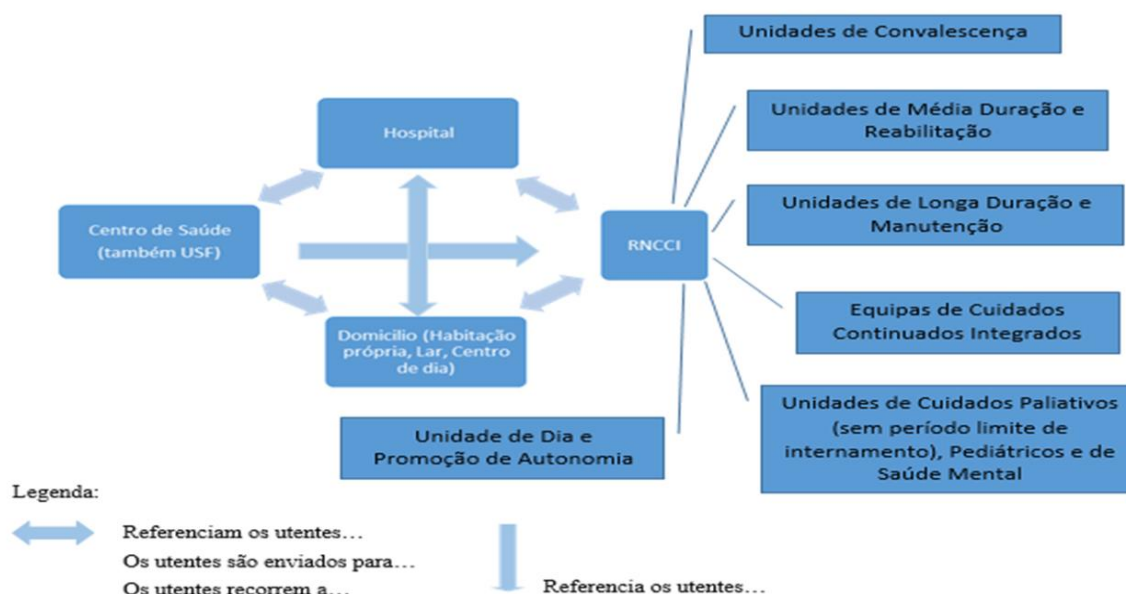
Hospital

Centro de Saúde (também USF)

Domicilio (Habitação própria, Lar, Centro de dia)

RNCCI

Unidades de Convalescença

Unidades de Média Duração e Reabilitação

Unidades de Longa Duração e Manutenção

Equipas de Cuidados Continuados Integrados

Unidades de Cuidados Paliativos (sem período limite de internamento), Pediátricos e de Saúde Mental

Unidade de Dia e Promoção de Autonomia

Legenda:

Referenciam os utentes…
Os utentes são enviados para…
Os utentes recorrem a…

Referencia os utentes…